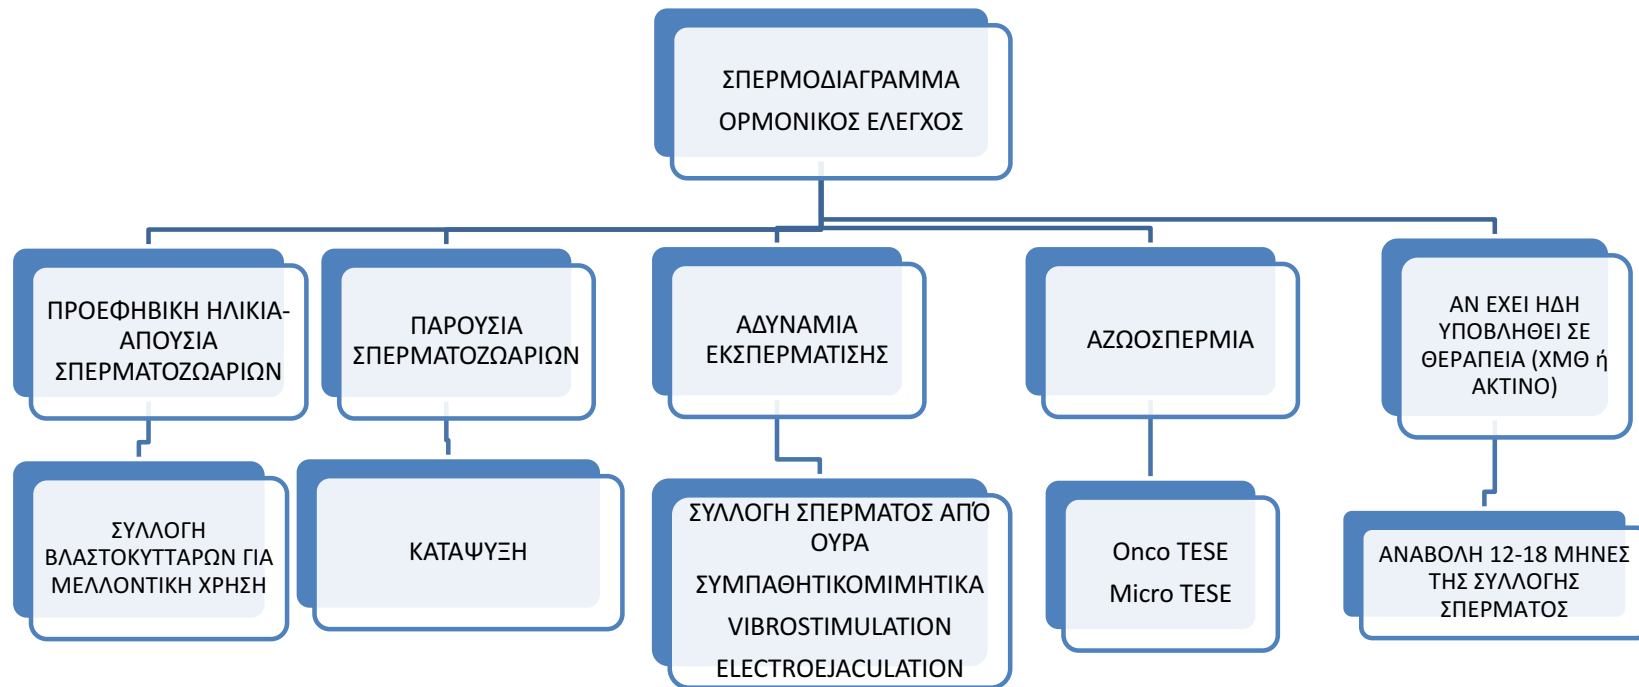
ΣΠΕΡΜΟΔΙΑΓΡΑΜΜΑ

ΟΡΜΟΝΙΚΟΣ ΕΛΕΓΧΟΣ

ΠΡΟΕΦΗΒΙΚΗ ΗΛΙΚΙΑ-ΑΠΟΥΣΙΑ ΣΠΕΡΜΑΤΟΖΩΑΡΙΩΝ

ΣΥΛΛΟΓΗ ΒΛΑΣΤΟΚΥΤΤΑΡΩΝ ΓΙΑ ΜΕΛΛΟΝΤΙΚΗ ΧΡΗΣΗ

ΠΑΡΟΥΣΙΑ ΣΠΕΡΜΑΤΟΖΩΑΡΙΩΝ

ΚΑΤΑΨΥΞΗ

ΑΔΥΝΑΜΙΑ ΕΚΣΠΕΡΜΑΤΙΣΗΣ

ΣΥΛΛΟΓΗ ΣΠΕΡΜΑΤΟΣ ΑΠΌ ΟΥΡΑ

ΣΥΜΠΑΘΗΤΙΚΟΜΙΜΗΤΙΚΑ

VIBROSTIMULATION

ELECTROEJACULATION

ΑΖΩΟΣΠΕΡΜΙΑ

Onco TESE

Micro TESE

ΑΝ ΕΧΕΙ ΗΔΗ ΥΠΟΒΛΗΘΕΙ ΣΕ ΘΕΡΑΠΕΙΑ (ΧΜΘ ή ΑΚΤΙΝΟ)

ΑΝΑΒΟΛΗ 12-18 ΜΗΝΕΣ ΤΗΣ ΣΥΛΛΟΓΗΣ ΣΠΕΡΜΑΤΟΣ